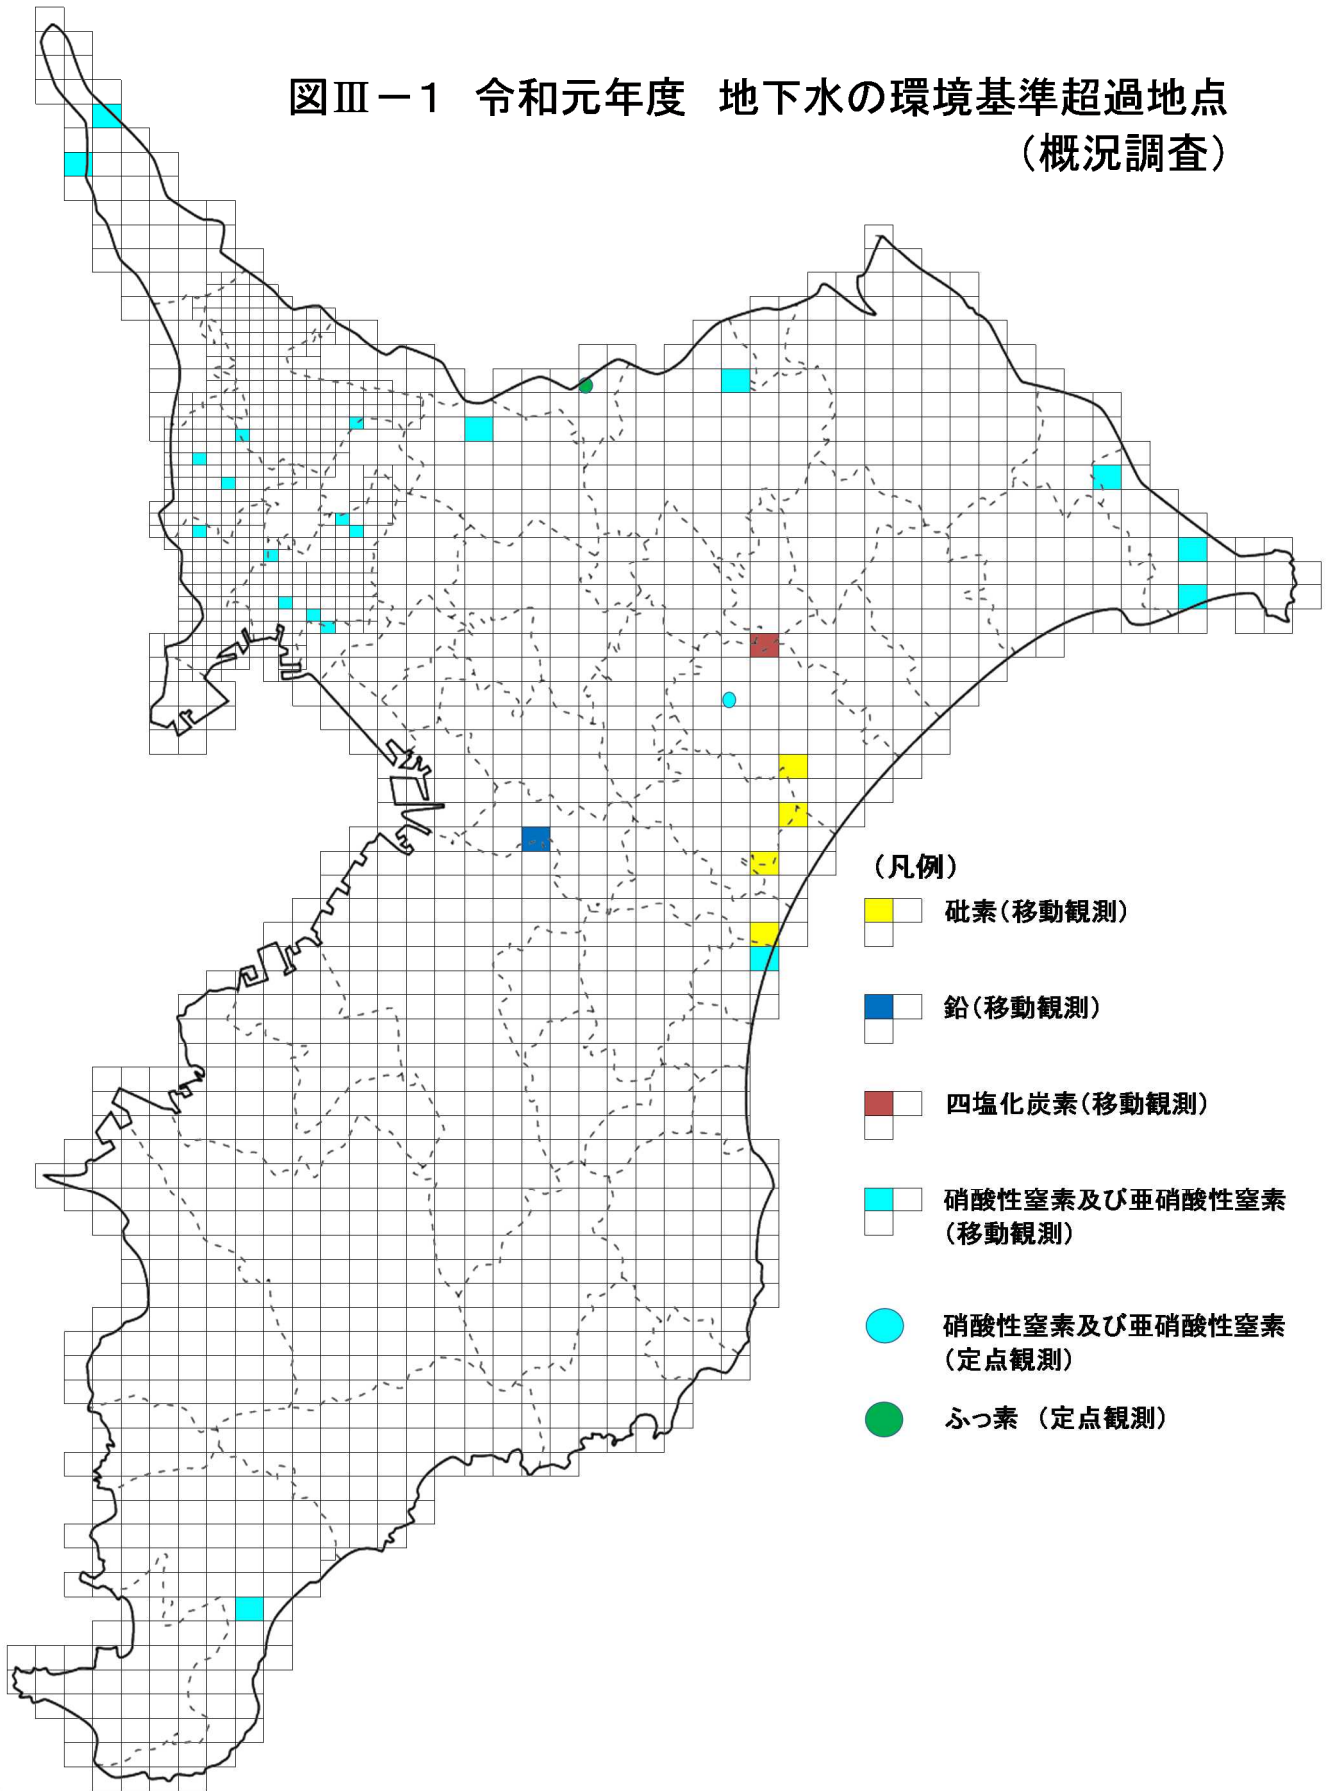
図Ⅲ－１　令和元年度　地下水の環境基準超過地点
（概況調査）

（凡例）

砒素（移動観測）

鉛（移動観測）

四塩化炭素（移動観測）

硝酸性窒素及び亜硝酸性窒素
（移動観測）

硝酸性窒素及び亜硝酸性窒素
（定点観測）

ふっ素　（定点観測）